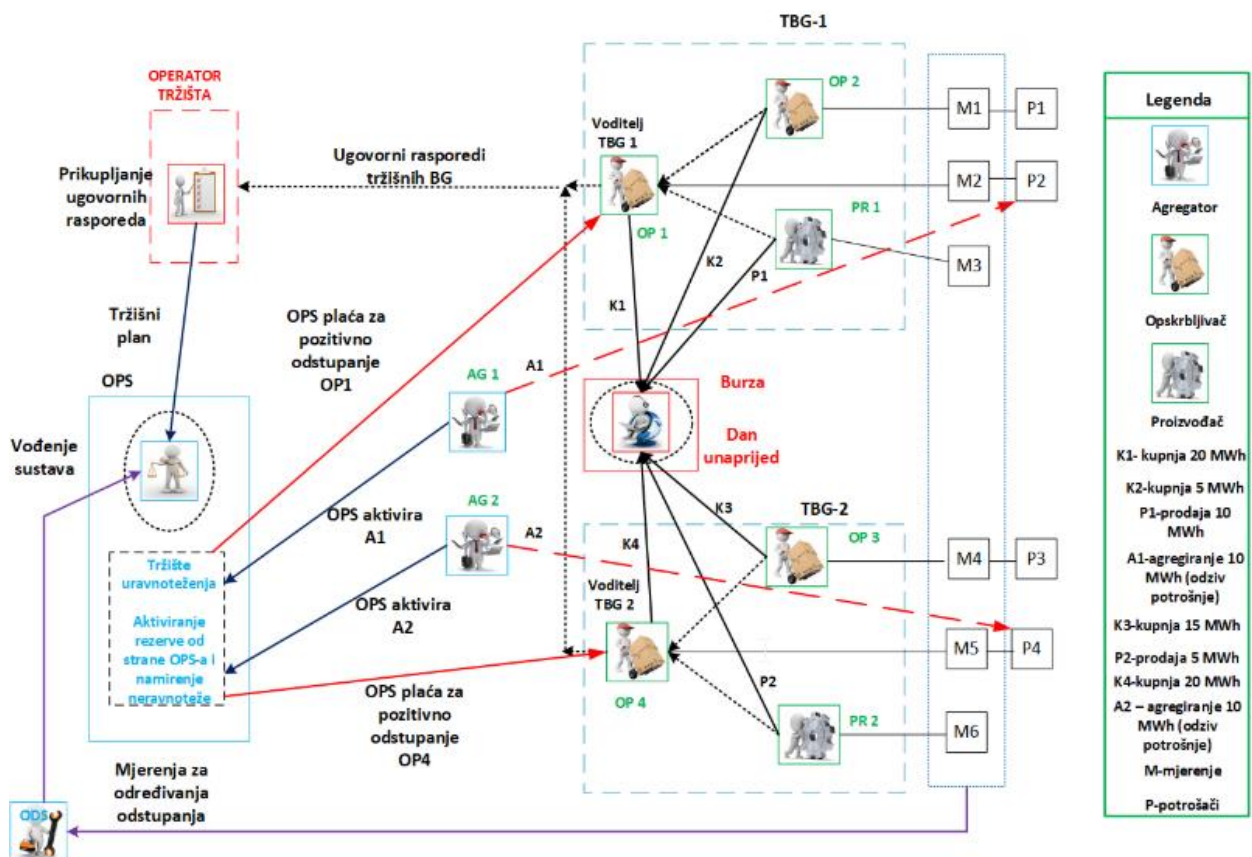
TBG-1

OPERATOR TRŽIŠTA

Prikupljanje ugovornih rasporeda

Ugovorni rasporedi tržišnih BG

Voditelj TBG 1

OP 2

M1 P1

M2 P2

PR 1

M3

OP 1

K2

P1

K1

Tržišni plan

OPS plaća za pozitivno odstupanje OP1

OPS

AG 1

A1

Burza

Dan unaprijed

Vođenje sustava

OPS aktivira A1

AG 2

A2

K3

TBG-2

K4

OP 3

M4 P3

Tržište uravnoteženja

Aktiviranje rezerve od strane OPS-a i namirenje neravnoteže

OPS aktivira A2

Voditelj TBG 2

M5 P4

OPS plaća za pozitivno odstupanje OP4

OP 4

P2

PR 2

M6

Mjerenja za određivanja odstupanja

ODS

Legenda

Agregator

Opskrbljivač

Proizvođač

K1- kupnja 20 MWh

K2-kupnja 5 MWh

P1-prodaja 10 MWh

A1-agregiranje 10 MWh (odziv potrošnje)

K3-kupnja 15 MWh

P2-prodaja 5 MWh

K4-kupnja 20 MWh

A2 – agregiranje 10 MWh (odziv potrošnje)

M-mjerenje

P-potrošači